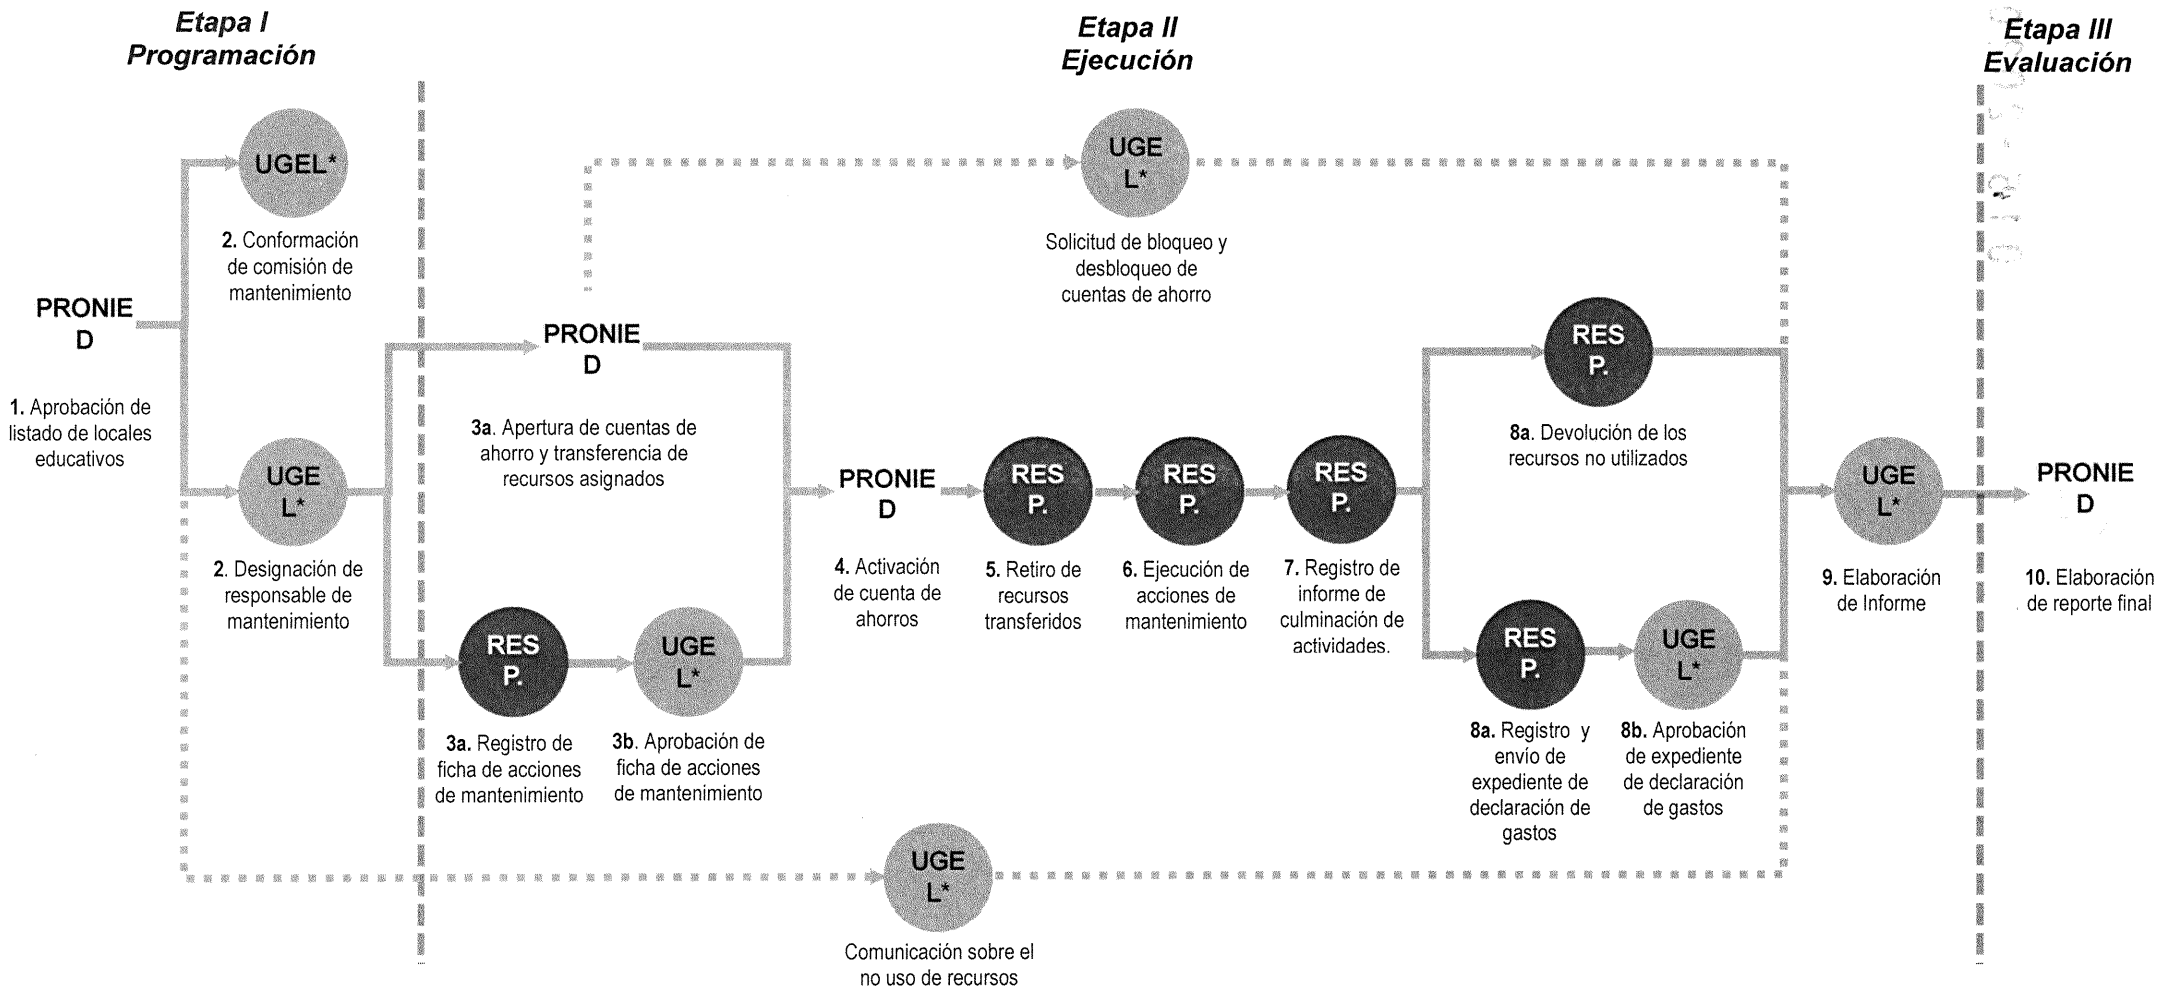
Etapa I
Programación

Etapa II
Ejecución

Etapa III
Evaluación

PRONIED

1. Aprobación de listado de locales educativos

UGEL*

2. Conformación de comisión de mantenimiento

UGEL*

2. Designación de responsable de mantenimiento

PRONIED

3a. Apertura de cuentas de ahorro y transferencia de recursos asignados

RESP.

3a. Registro de ficha de acciones de mantenimiento

UGEL*

3b. Aprobación de ficha de acciones de mantenimiento

UGEL*

Solicitud de bloqueo y desbloqueo de cuentas de ahorro

PRONIED

4. Activación de cuenta de ahorros

RESP.

5. Retiro de recursos transferidos

RESP.

6. Ejecución de acciones de mantenimiento

RESP.

7. Registro de informe de culminación de actividades.

RESP.

8a. Devolución de los recursos no utilizados

RESP.

8a. Registro y envío de expediente de declaración de gastos

UGEL*

8b. Aprobación de expediente de declaración de gastos

UGEL*

9. Elaboración de Informe

PRONIED

10. Elaboración de reporte final

UGEL*

Comunicación sobre el no uso de recursos